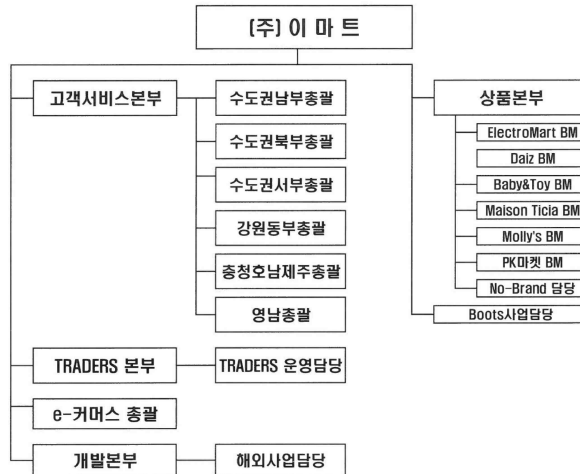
[주] 이 마 트

고객서비스본부

수도권남부총괄

수도권북부총괄

수도권서부총괄

강원동부총괄

충청호남제주총괄

영남총괄

TRADERS 본부

TRADERS 운영담당

e-커머스 총괄

개발본부

해외사업담당

상품본부

ElectroMart BM

Daiz BM

Baby&Toy BM

Maison Ticia BM

Molly's BM

PK마켓 BM

No-Brand 담당

Boots사업담당